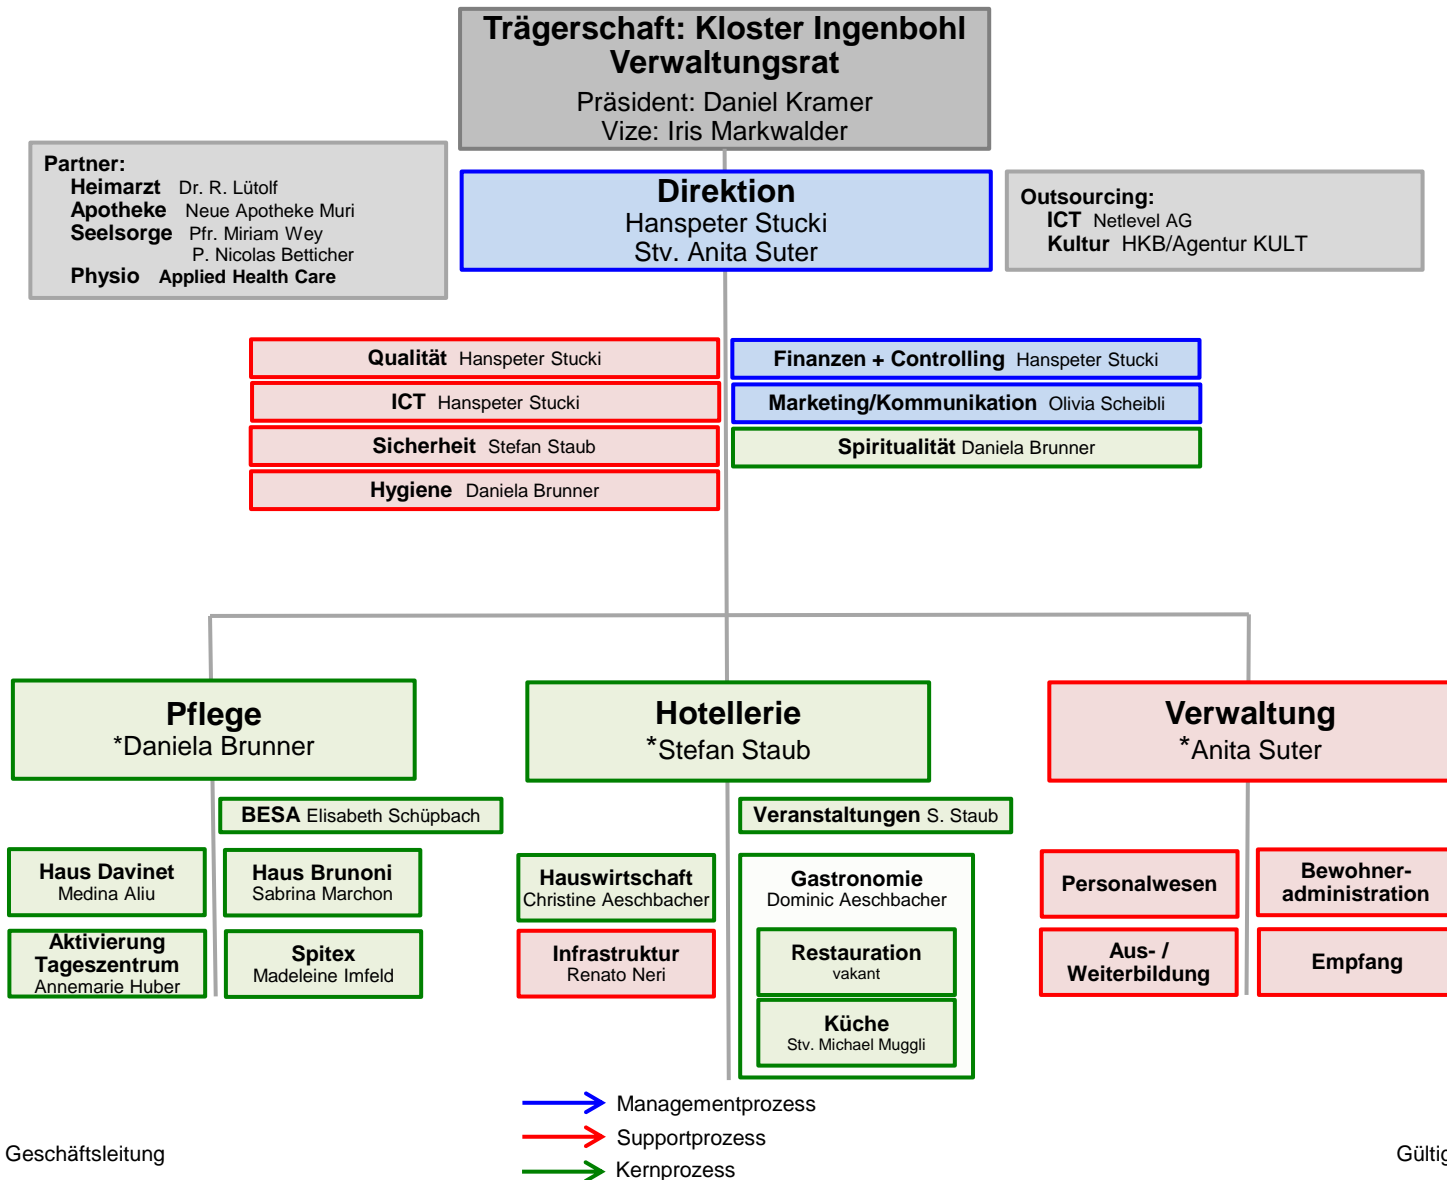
Trägerschaft: Kloster Ingenbohl
Verwaltungsrat
Präsident: Daniel Kramer
Vize: Iris Markwalder

Partner:
Heimarzt Dr. R. Lütolf
Apotheke Neue Apotheke Muri
Seelsorge Pfr. Miriam Wey
P. Nicolas Betticher
Physio Applied Health Care

Direktion
Hanspeter Stucki
Stv. Anita Suter

Outsourcing:
ICT Netlevel AG
Kultur HKB/Agentur KULT

Qualität Hanspeter Stucki
ICT Hanspeter Stucki
Sicherheit Stefan Staub
Hygiene Daniela Brunner

Finanzen + Controlling Hanspeter Stucki
Marketing/Kommunikation Olivia Scheibli
Spiritualität Daniela Brunner

Pflege
*Daniela Brunner

BESA Elisabeth Schüpbach

Haus Davinet
Medina Aliu

Haus Brunoni
Sabrina Marchon

Aktivierung
Tageszentrum
Annemarie Huber

Spitex
Madeleine Imfeld

Hotellerie
*Stefan Staub

Veranstaltungen S. Staub

Hauswirtschaft
Christine Aeschbacher

Infrastruktur
Renato Neri

Gastronomie
Dominic Aeschbacher

Restauration
vakant

Küche
Stv. Michael Muggli

Verwaltung
*Anita Suter

Personalwesen

Bewohner-administration

Aus- / Weiterbildung

Empfang

Managementprozess
Supportprozess
Kernprozess

Geschäftsleitung

Gültig